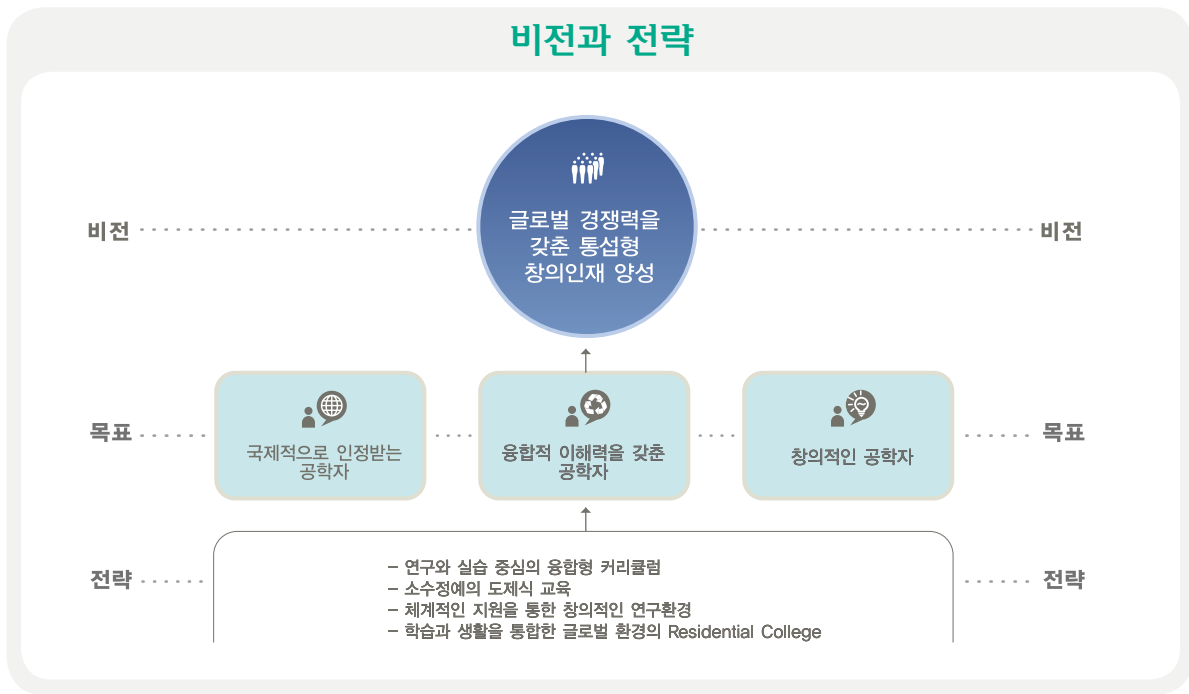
비전과 전략

비전

글로벌 경쟁력을 갖춘 통섭형 창의인재 양성

비전

목표

국제적으로 인정받는 공학자

융합적 이해력을 갖춘 공학자

창의적인 공학자

목표

전략

– 연구와 실습 중심의 융합형 커리큘럼
– 소수정예의 도제식 교육
– 체계적인 지원을 통한 창의적인 연구환경
– 학습과 생활을 통한 글로벌 환경의 Residential College

전략